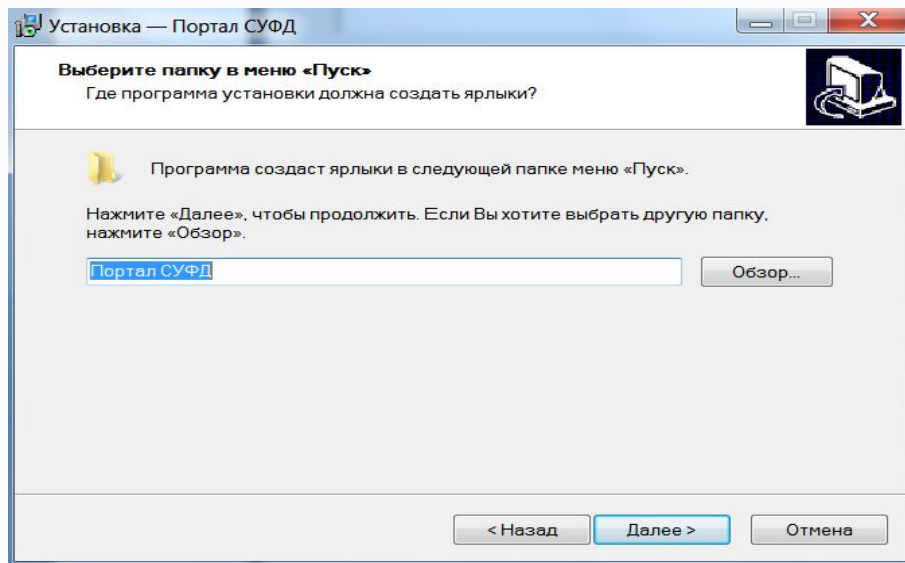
Установка — Портал СУФД

Выберите папку в меню «Пуск»
Где программа установки должна создать ярлыки?

Программа создаст ярлыки в следующей папке меню «Пуск».

Нажмите «Далее», чтобы продолжить. Если Вы хотите выбрать другую папку, нажмите «Обзор».

Портал СУФД

Обзор...

< Назад

Далее >

Отмена